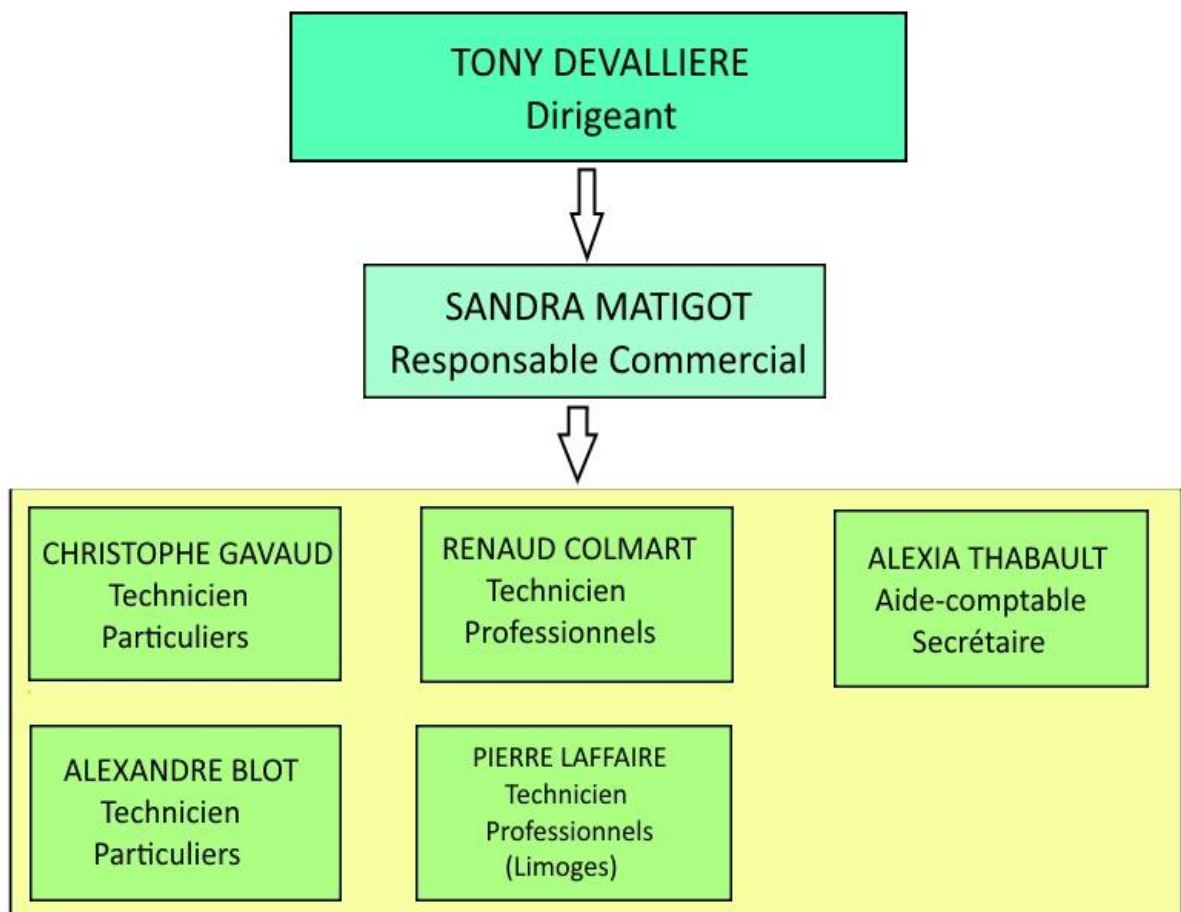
TONY DEVALLIERE
Dirigeant

SANDRA MATIGOT
Responsable Commercial

CHRISTOPHE GAVAUD
Technicien
Particuliers

RENAUD COLMART
Technicien
Professionnels

ALEXIA THABAULT
Aide-comptable
Secrétaire

ALEXANDRE BLOT
Technicien
Particuliers

PIERRE LAFFAIRE
Technicien
Professionnels
(Limoges)